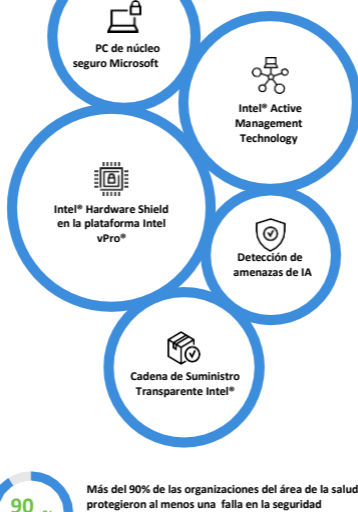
PC de núcleo seguro Microsoft

Intel® Active Management Technology

Intel® Hardware Shield en la plataforma Intel vPro®

Detección de amenazas de IA

Cadena de Suministro Transparente Intel®

90 %

Más del 90% de las organizaciones del área de la salud protegieron al menos una falla en la seguridad